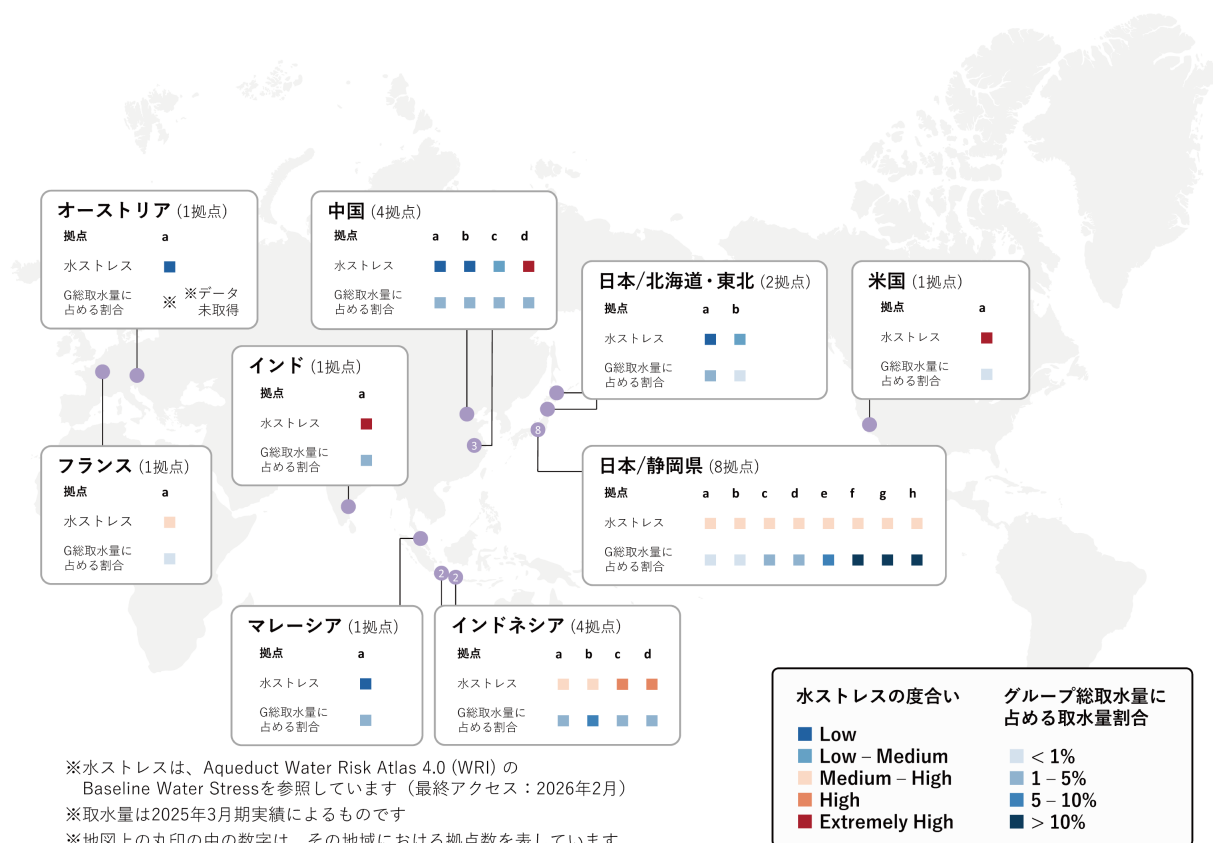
オーストリア (1拠点)
拠点 a
水ストレス
G総取水量に占める割合 ※ ※データ未取得

中国 (4拠点)
拠点 a b c d
水ストレス
G総取水量に占める割合

日本/北海道・東北 (2拠点)
拠点 a b
水ストレス
G総取水量に占める割合

米国 (1拠点)
拠点 a
水ストレス
G総取水量に占める割合

インド (1拠点)
拠点 a
水ストレス
G総取水量に占める割合

3

8

フランス (1拠点)
拠点 a
水ストレス
G総取水量に占める割合

日本/静岡県 (8拠点)
拠点 a b c d e f g h
水ストレス
G総取水量に占める割合

2 2

マレーシア (1拠点)
拠点 a
水ストレス
G総取水量に占める割合

インドネシア (4拠点)
拠点 a b c d
水ストレス
G総取水量に占める割合

水ストレスの度合い
Low
Low – Medium
Medium – High
High
Extremely High

グループ総取水量に占める取水量割合
< 1%
1 – 5%
5 – 10%
> 10%

※水ストレスは、Aqueduct Water Risk Atlas 4.0 (WRI) の Baseline Water Stressを参照しています（最終アクセス：2026年2月）
※取水量は2025年3月期実績によるものです
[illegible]